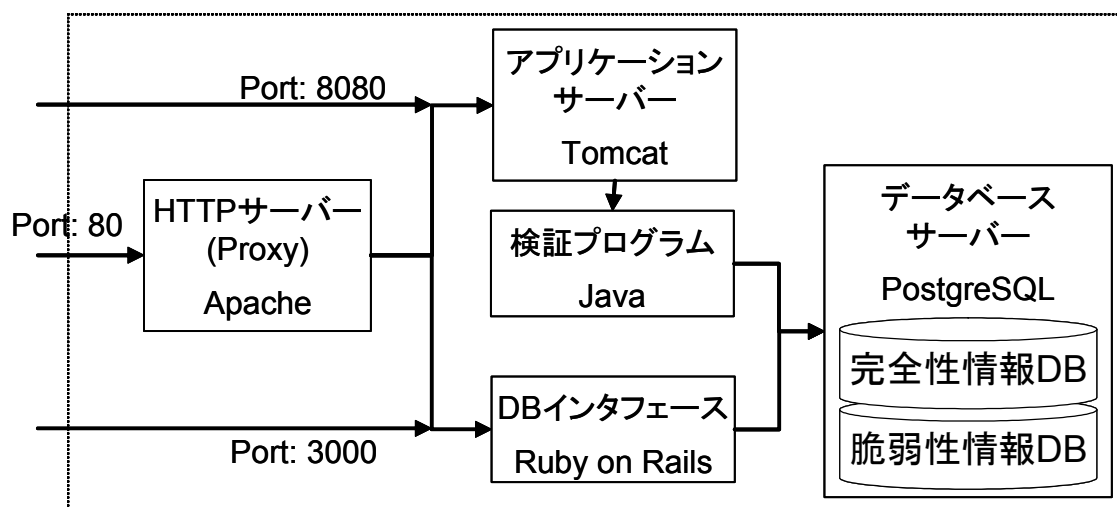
Port: 8080

アプリケーションサーバー
Tomcat

Port: 80

HTTPサーバー
(Proxy)
Apache

検証プログラム
Java

データベースサーバー
PostgreSQL
完全性情報DB
脆弱性情報DB

DBインタフェース
Ruby on Rails

Port: 3000